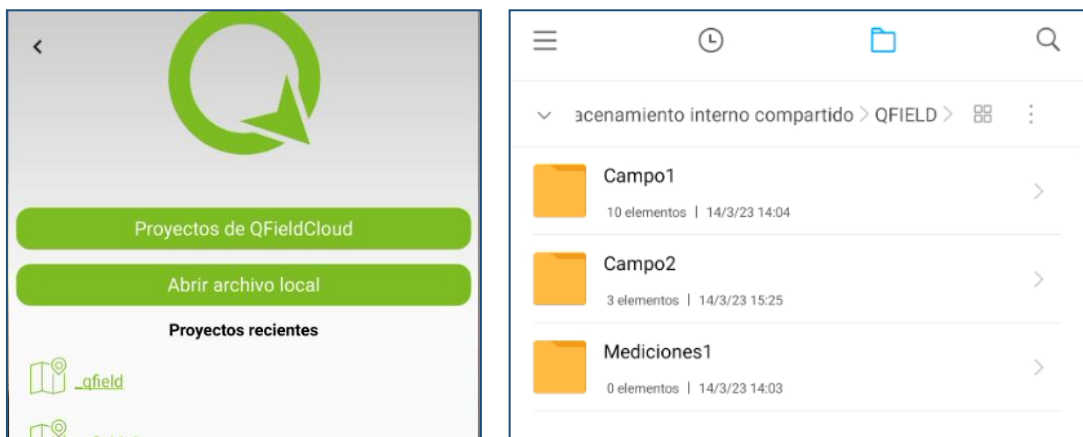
‹

Proyectos de QFieldCloud

Abrir archivo local

Proyectos recientes

_qfield

acenamiento interno compartido > QFIELD >

Campo1
10 elementos | 14/3/23 14:04

Campo2
3 elementos | 14/3/23 15:25

Mediciones1
0 elementos | 14/3/23 14:03